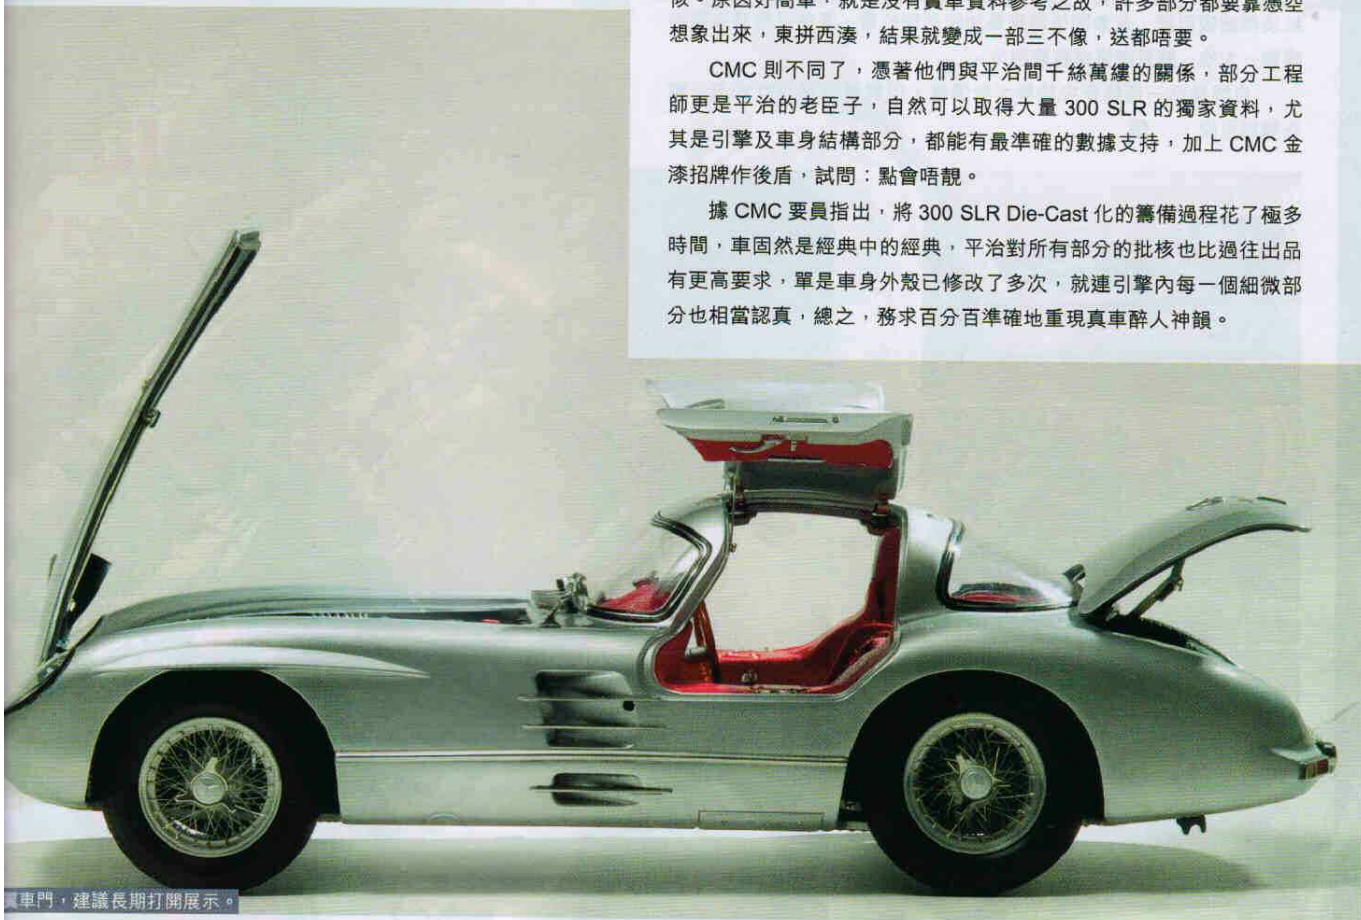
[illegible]。原因好簡單，就是沒有真車資料參考之故，許多部分都要靠憑空想象出來，東拼西湊，結果就變成一部三不像，送都唔要。

CMC 則不同了，憑著他們與平治間千絲萬縷的關係，部分工程師更是平治的老臣子，自然可以取得大量 300 SLR 的獨家資料，尤其是引擎及車身結構部分，都能有最準確的數據支持，加上 CMC 金漆招牌作後盾，試問：點會唔靚。

據 CMC 要員指出，將 300 SLR Die-Cast 化的籌備過程花了極多時間，車固然是經典中的經典，平治對所有部分的批核也比過往出品有更高要求，單是車身外殼已修改了多次，就連引擎內每一個細微部分也相當認真，總之，務求百分百準確地重現真車醉人神韻。

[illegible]車門，建議長期打開展示。